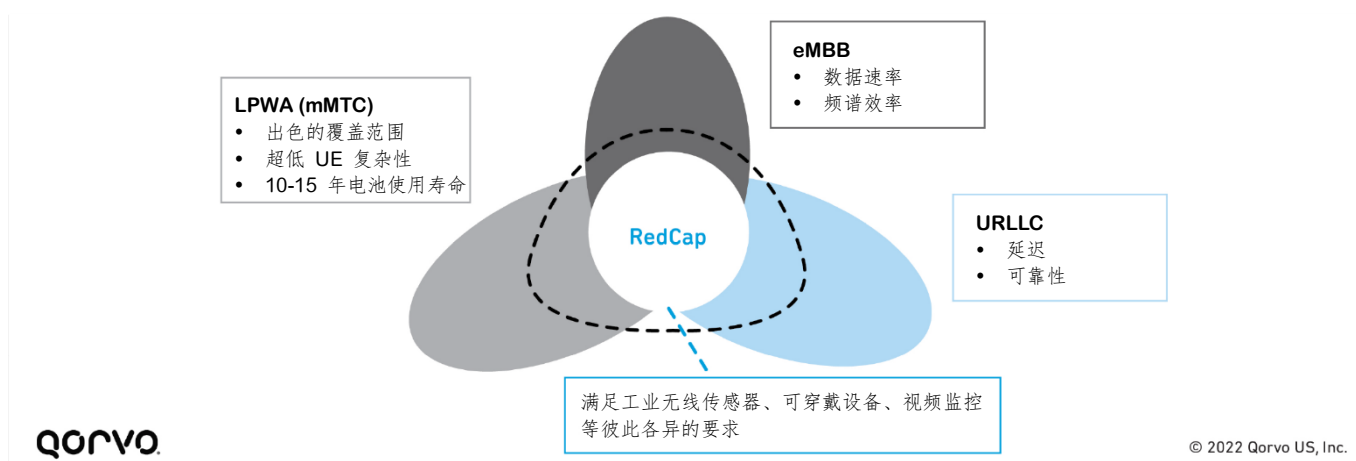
eMBB
• 数据速率
• 频谱效率

LPWA (mMTC)
• 出色的覆盖范围
• 超低 UE 复杂性
• 10-15 年电池使用寿命

RedCap

URLLC
• 延迟
• 可靠性

满足工业无线传感器、可穿戴设备、视频监控等彼此各异的要求

qorvo.

© 2022 Qorvo US, Inc.